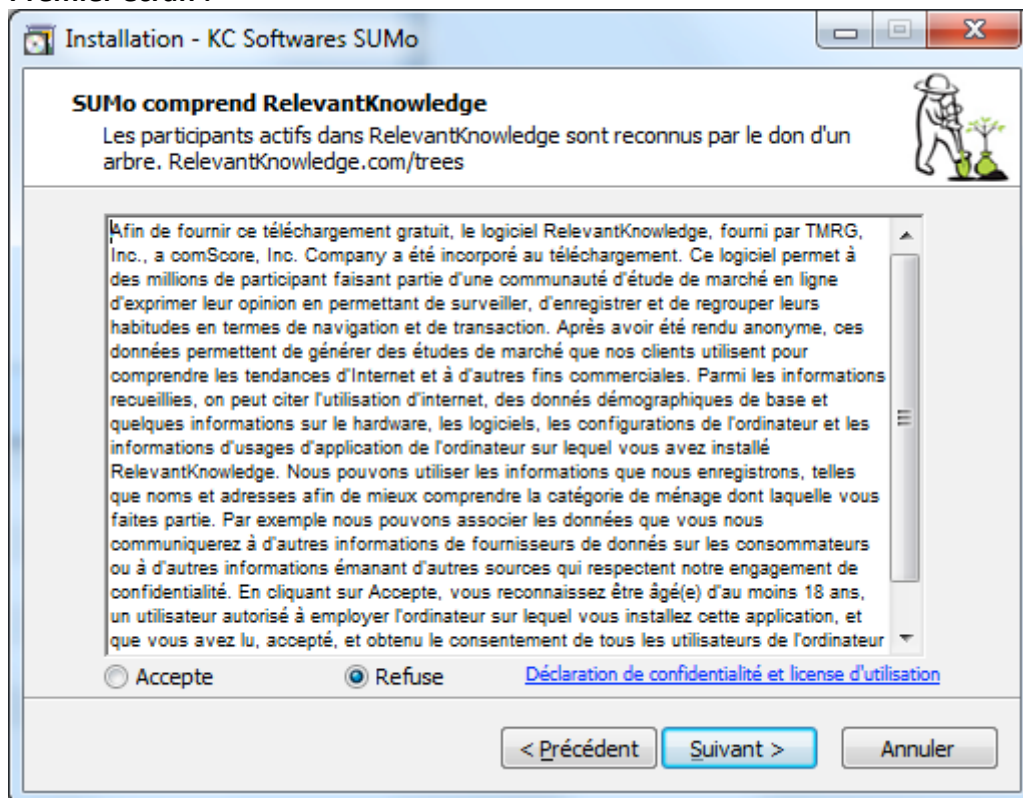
Installation - KC Softwares SUMo

SUMo comprend RelevantKnowledge

Les participants actifs dans RelevantKnowledge sont reconnus par le don d'un arbre. RelevantKnowledge.com/trees

Afin de fournir ce téléchargement gratuit, le logiciel RelevantKnowledge, fourni par TMRG, Inc., a comScore, Inc. Company a été incorporé au téléchargement. Ce logiciel permet à des millions de participant faisant partie d'une communauté d'étude de marché en ligne d'exprimer leur opinion en permettant de surveiller, d'enregistrer et de regrouper leurs habitudes en termes de navigation et de transaction. Après avoir été rendu anonyme, ces données permettent de générer des études de marché que nos clients utilisent pour comprendre les tendances d'Internet et à d'autres fins commerciales. Parmi les informations recueillies, on peut citer l'utilisation d'internet, des donnés démographiques de base et quelques informations sur le hardware, les logiciels, les configurations de l'ordinateur et les informations d'usages d'application de l'ordinateur sur lequel vous avez installé RelevantKnowledge. Nous pouvons utiliser les informations que nous enregistrons, telles que noms et adresses afin de mieux comprendre la catégorie de ménage dont laquelle vous faites partie. Par exemple nous pouvons associer les données que vous nous communiquerez à d'autres informations de fournisseurs de donnés sur les consommateurs ou à d'autres informations émanant d'autres sources qui respectent notre engagement de confidentialité. En cliquant sur Accepte, vous reconnaissez être âgé(e) d'au moins 18 ans, un utilisateur autorisé à employer l'ordinateur sur lequel vous installez cette application, et que vous avez lu, accepté, et obtenu le consentement de tous les utilisateurs de l'ordinateur

Accepte
Refuse
Déclaration de confidentialité et license d'utilisation

< Précédent
Suivant >
Annuler